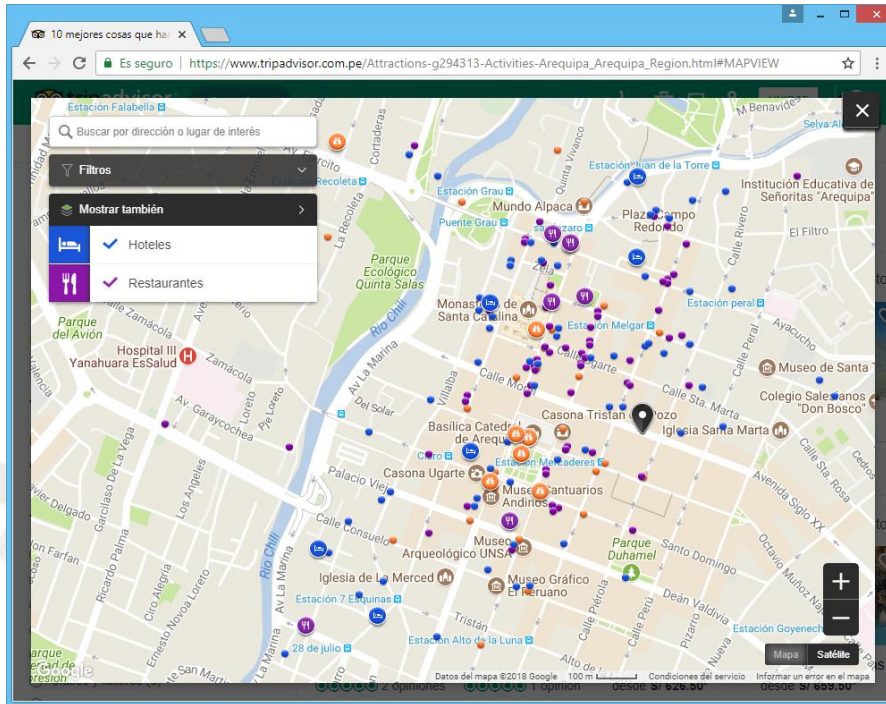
10 mejores cosas que ha ×

Es seguro | https://www.tripadvisor.com.pe/Attractions-g294313-Activities-Arequipa_Arequipa_Region.html#MAPVIEW

Buscar por dirección o lugar de interés

Filtros

Mostrar también

Hoteles

Restaurantes

Estación Falabella
Estación Recoleta
La Recoleta
Cortaderas
Estación Grau
Puente Grau
Mundo Alpaca
Estación Juan de la Torre
Plaza Campo Redondo
Institución Educativa de Señoritas "Arequipa"
El Filtro
Benavides
Selva Al
Parque Ecológico Quinta Salas
Río Chili
Parque del Avión
Hospital III Yanahuara EsSalud
Zamácola
Monasterio de Santa Catalina
Estación Melgar
Estación peral
Ayacucho
Museo de Santa
Colegio Salesianos "Don Bosco"
Calle Moral
Casona Tristan del Pozo
Iglesia Santa Marta
Basílica Catedral de Arequipa
Estación Mercaderes
Casona Ugarte
Museo Santuarios Andinos
Palacio Viejo
Calle Consuelo
Museo Arqueológico UNSA
Parque Duhamel
Santo Domingo
Iglesia de La Merced
Museo Gráfico El Peruano
Estación 7 Esquinas
Estación Alto de la Luna
28 de julio
Estación Goyeneche
Av La Marina
Villalba
Av Garaycochea
Av Grau
Calle Sta. Marta
Avenida Siglo XX
Octavio Muñoz Najar
Deán Valdivia
Av. Ejército
Garcilaso De La Vega
Ricardo Palma
Ernesto Novoa Lorero
Tristán
Calle Piérola
Calle Perú
Mapa
Satélite
Google
Datos del mapa ©2018 Google 100 m Condiciones del servicio Informar un error en el mapa
2 opiniones
1 opinión
desde S/ 626.50
desde S/ 659.50